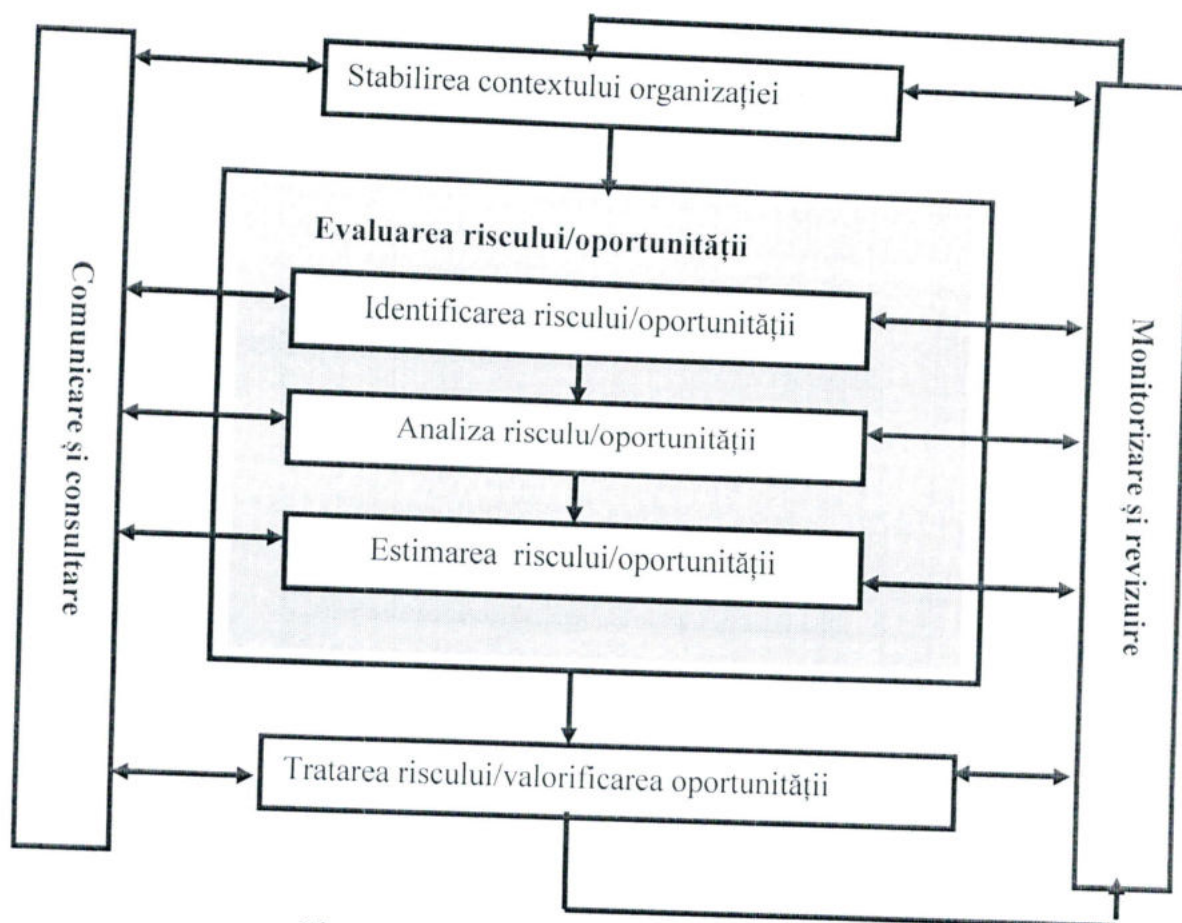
Comunicare și consultare

Stabilirea contextului organizației

Evaluarea riscului/oportunității

Identificarea riscului/oportunității

Analiza risculu/oportunității

Estimarea riscului/oportunității

Tratarea riscului/valorificarea oportunității

Monitorizare și revizuire